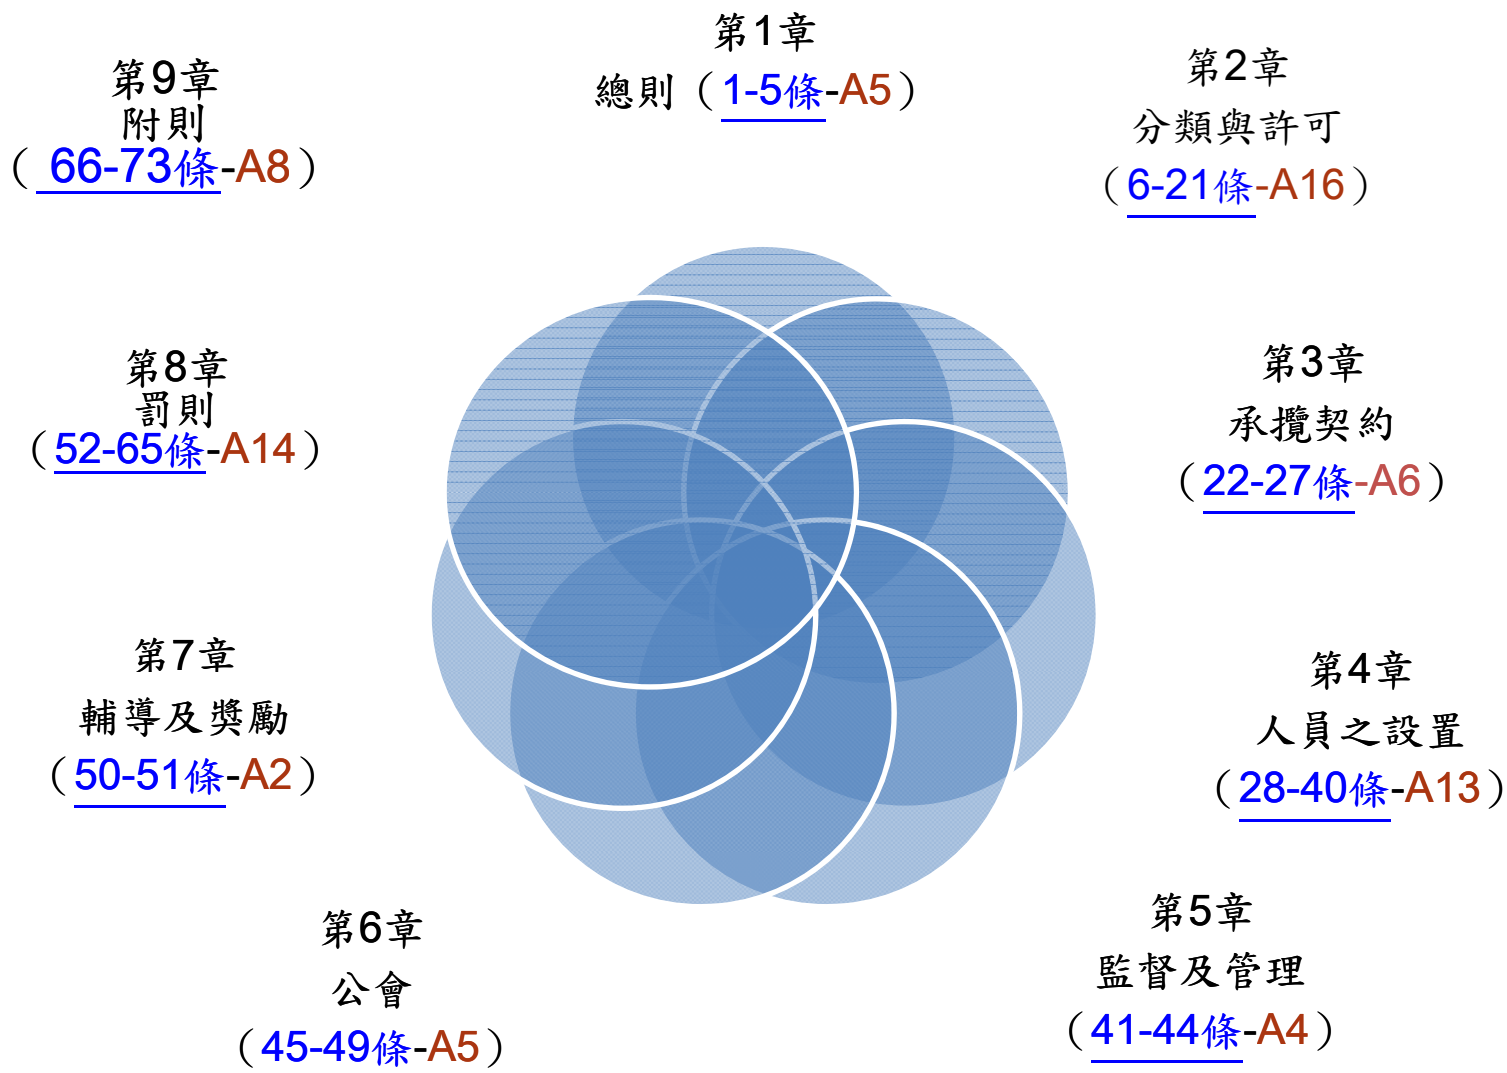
第1章
總則（1-5條-A5）

第2章
分類與許可
（6-21條-A16）

第3章
承攬契約
（22-27條-A6）

第4章
人員之設置
（28-40條-A13）

第5章
監督及管理
（41-44條-A4）

第6章
公會
（45-49條-A5）

第7章
輔導及獎勵
（50-51條-A2）

第8章
罰則
（52-65條-A14）

第9章
附則
（66-73條-A8）